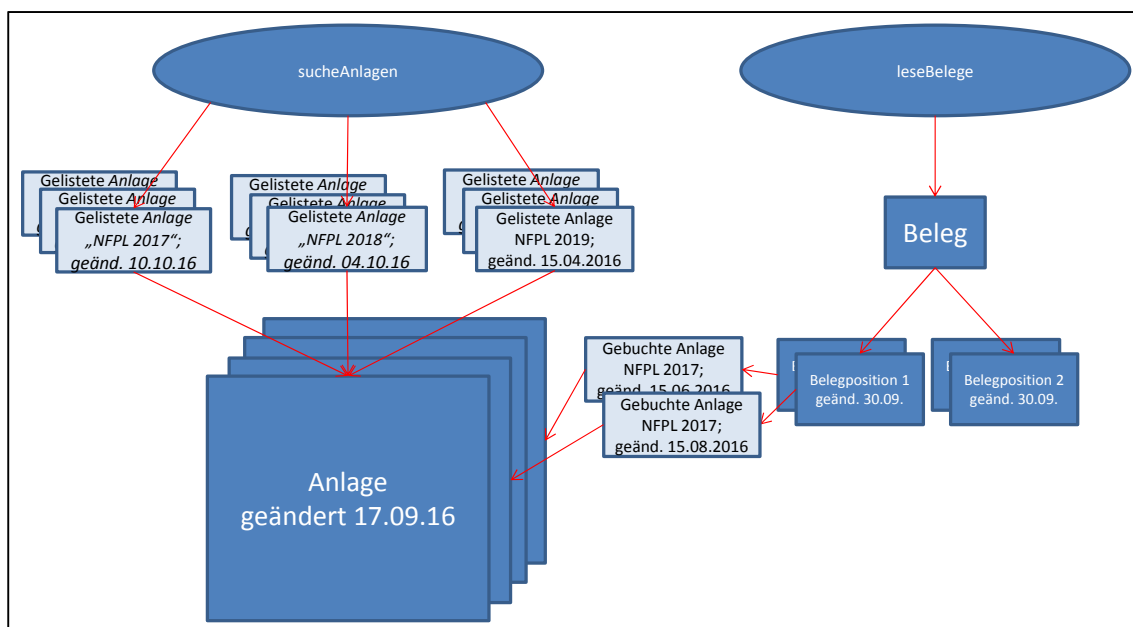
sucheAnlagen

leseBelege

Gelistete *Anlage*
Gelistete *Anlage*
Gelistete *Anlage* *„NFPL 2017";* *geänd. 10.10.16*

Gelistete *Anlage*
Gelistete *Anlage*
Gelistete *Anlage* *„NFPL 2018";* *geänd. 04.10.16*

Gelistete *Anlage*
Gelistete *Anlage*
Gelistete Anlage NFPL 2019; geänd. 15.04.2016

Beleg

Gebuchte Anlage NFPL 2017; geänd. 15.06.2016

Gebuchte Anlage NFPL 2017; geänd. 15.08.2016

Belegposition 1 geänd. 30.09.

Belegposition 2 geänd. 30.09.

Anlage geändert 17.09.16